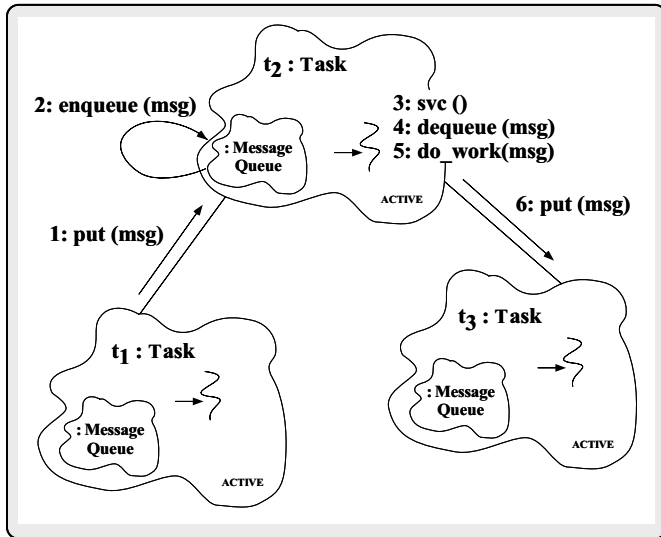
$t_2$ : Task

2: enqueue (msg)

: Message Queue

3: svc ()
4: dequeue (msg)
5: do_work(msg)

ACTIVE

1: put (msg)

6: put (msg)

$t_1$ : Task

: Message Queue

ACTIVE

$t_3$ : Task

: Message Queue

ACTIVE